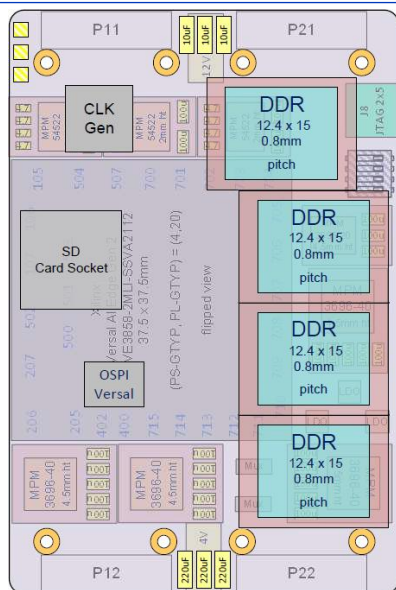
P11

P21

10uF 10uF 10uF

12V

CLK Gen

MPM 54522

MPM 54522 2mm ht

100uF

100uF

DDR 12.4 x 15 0.8mm pitch

J8 JTAG 2x5

105 504 507 700 701

SD Card Socket

Xilinx Versal AI Edge VE3858-2MLI-SSVA2112 37.5 x 37.5mm

(PS-GTYP, PL-GTYP) = (4,20)

flipped view

DDR 12.4 x 15 0.8mm pitch

MPM 3698-40

DDR 12.4 x 15 0.8mm pitch

502 500 207

OSPI Versal

206 205 402 400 715 714 713 712

DDR 12.4 x 15 0.8mm pitch

MPM 3698-40 4.5mm ht

MPM 3698-40 4.6mm ht

100uF 100uF 100uF 100uF 100uF

100uF 100uF 100uF 100uF 100uF

4V

220uF 220uF 220uF

P12

P22